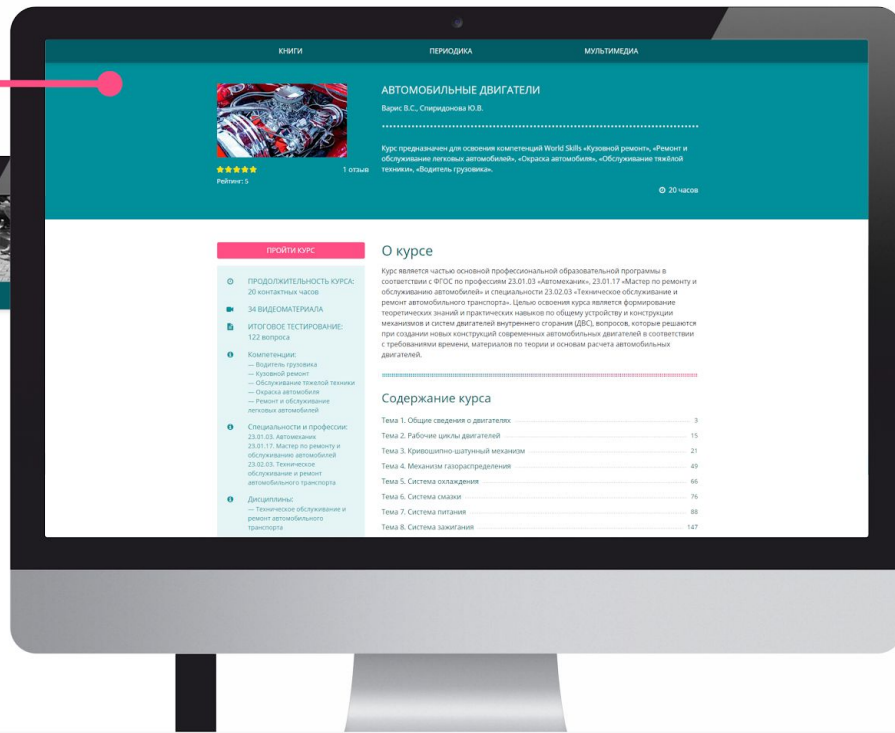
КНИГИ ПЕРИОДИКА МУЛЬТИМЕДИА

АВТОМОБИЛЬНЫЕ ДВИГАТЕЛИ

Варис В.С., Спиридонова Ю.В.

Курс предназначен для освоения компетенций World Skills «Кузовной ремонт», «Ремонт и обслуживание легковых автомобилей», «Окраска автомобиля», «Обслуживание тяжёлой техники», «Водитель грузовика».

1 отзыв

Рейтинг: 5

20 часов

ПРОЙТИ КУРС

ПРОДОЛЖИТЕЛЬНОСТЬ КУРСА: 20 контактных часов

34 ВИДЕОМАТЕРИАЛА

ИТОГОВОЕ ТЕСТИРОВАНИЕ: 122 вопроса

Компетенции:
— Водитель грузовика
— Кузовной ремонт
— Обслуживание тяжелой техники
— Окраска автомобиля
— Ремонт и обслуживание легковых автомобилей

Специальности и профессии:
23.01.03. Автомеханик
23.01.17. Мастер по ремонту и обслуживанию автомобилей
23.02.03. Техническое обслуживание и ремонт автомобильного транспорта

Дисциплины:
— Техническое обслуживание и ремонт автомобильного транспорта

О курсе

Курс является частью основной профессиональной образовательной программы в соответствии с ФГОС по профессиям 23.01.03 «Автомеханик», 23.01.17 «Мастер по ремонту и обслуживанию автомобилей» и специальности 23.02.03 «Техническое обслуживание и ремонт автомобильного транспорта». Целью освоения курса является формирование теоретических знаний и практических навыков по общему устройству и конструкции механизмов и систем двигателей внутреннего сгорания (ДВС), вопросов, которые решаются при создании новых конструкций современных автомобильных двигателей в соответствии с требованиями времени, материалов по теории и основам расчета автомобильных двигателей.

Содержание курса

Тема 1. Общие сведения о двигателях 3
Тема 2. Рабочие циклы двигателей 15
Тема 3. Кривошипно-шатунный механизм 21
Тема 4. Механизм газораспределения 49
Тема 5. Система охлаждения 66
Тема 6. Система смазки 76
Тема 7. Система питания 88
Тема 8. Система зажигания 147